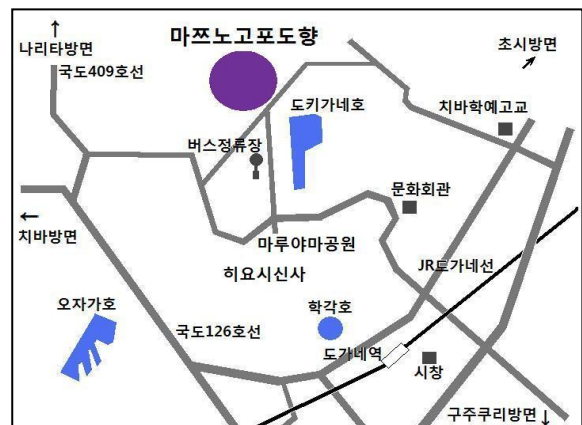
마쯔노고포도향

↑
나리타방면

국도409호선

초시방면
↗

도키가네호

치바학예고교

버스정류장

문화회관

←
치바방면

마루야마공원

히요시신사

JR도가네선

오자가호

학각호

국도126호선

도가네역

시창

구주쿠리방면 ↓